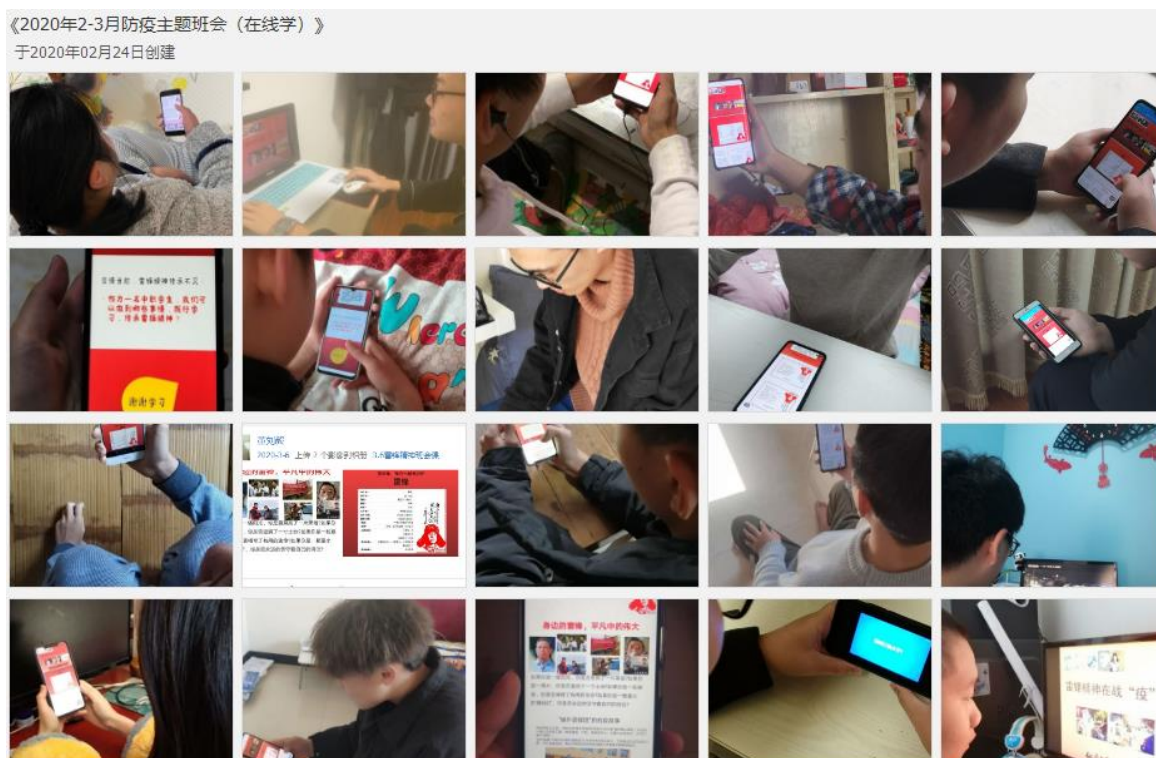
《2020年2-3月防疫主题班会（在线学）》
于2020年02月24日创建

雷锋精神 雷锋精神传承不灭

作为一名中职学生，我们可以做到的是学雷锋，践行学习，传承雷锋精神！

谢谢学习

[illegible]

2020-3-6 上传 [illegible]

身边的雷锋，平凡中的伟大

雷锋

身边的雷锋，平凡中的伟大

雷锋精神在战"疫"